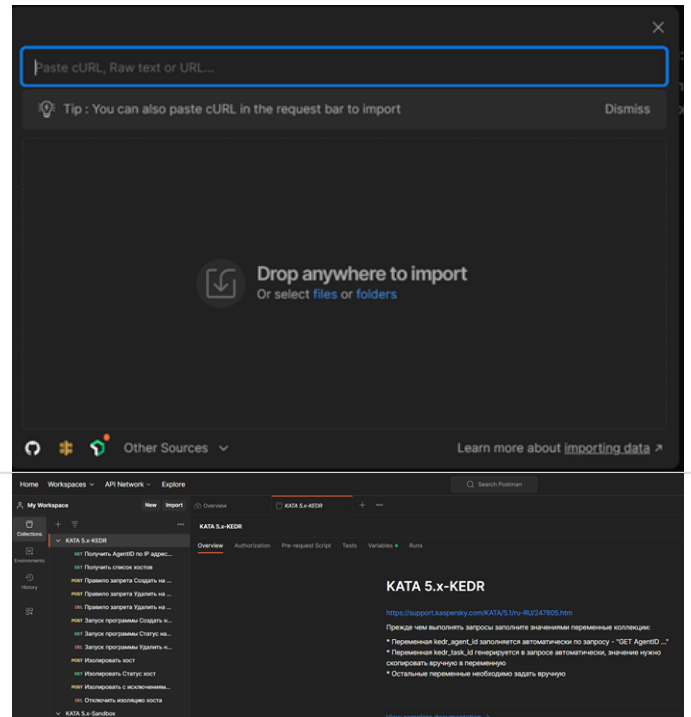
Paste cURL, Raw text or URL...

Tip : You can also paste cURL in the request bar to import Dismiss

Drop anywhere to import
Or select files or folders

Other Sources

Learn more about importing data ↗

Home Workspaces API Network Explore

Search Postman

My Workspace New Import

Overview KATA 5.x-KEDR

Collections
Environments
History

KATA 5.x-KEDR
GET Получить AgentID по IP адрес...
GET Получить список хостов
POST Правило запрета Создать на ...
POST Правило запрета Удалить на ...
DEL Правило запрета Удалить на ...
POST Запуск программы Создать н...
GET Запуск программы Статус на...
DEL Запуск программы Удалить н...
POST Изолировать хост
GET Изолировать Статус хост
POST Изолировать с исключениям...
DEL Отключить изоляцию хоста
KATA 5.x-Sandbox

KATA 5.x-KEDR

Overview Authorization Pre-request Script Tests Variables Runs

KATA 5.x-KEDR

https://support.kaspersky.com/KATA/5.1/ru-RU/247805.htm

Прежде чем выполнять запросы заполните значениями переменные коллекции:

* Переменная kedr_agent_id заполняется автоматически по запросу - "GET AgentID ..."
* Переменная kedr_task_id генерируется в запросе автоматически, значение нужно скопировать вручную в переменную
* Остальные переменные необходимо задать вручную

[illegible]